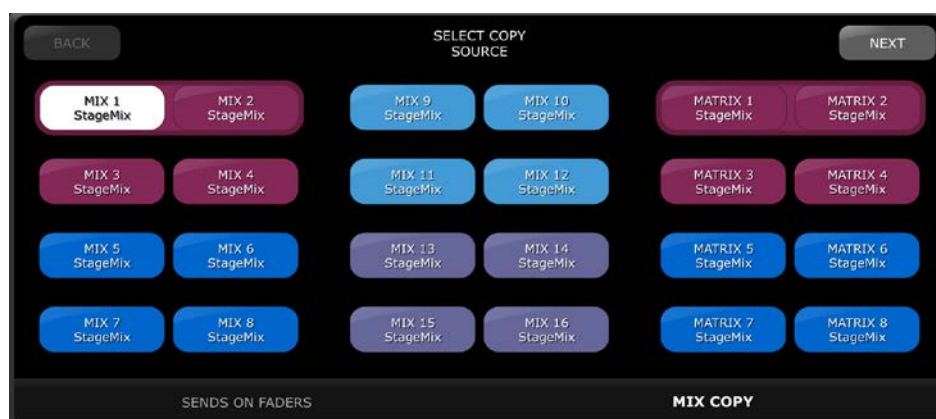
BACK

SELECT COPY SOURCE

NEXT

MIX 1 StageMix

MIX 2 StageMix

MIX 9 StageMix

MIX 10 StageMix

MATRIX 1 StageMix

MATRIX 2 StageMix

MIX 3 StageMix

MIX 4 StageMix

MIX 11 StageMix

MIX 12 StageMix

MATRIX 3 StageMix

MATRIX 4 StageMix

MIX 5 StageMix

MIX 6 StageMix

MIX 13 StageMix

MIX 14 StageMix

MATRIX 5 StageMix

MATRIX 6 StageMix

MIX 7 StageMix

MIX 8 StageMix

MIX 15 StageMix

MIX 16 StageMix

MATRIX 7 StageMix

MATRIX 8 StageMix

SENDS ON FADERS

MIX COPY